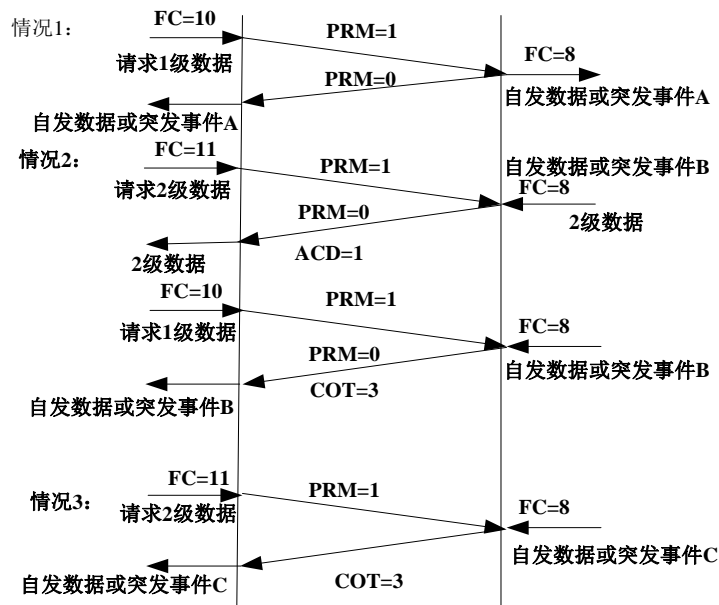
情况1:
FC=10
请求1级数据
PRM=1
FC=8
PRM=0
自发数据或突发事件A
自发数据或突发事件A

情况2:
FC=11
请求2级数据
PRM=1
自发数据或突发事件B
FC=8
2级数据
PRM=0
ACD=1
2级数据

FC=10
请求1级数据
PRM=1
FC=8
PRM=0
自发数据或突发事件B
COT=3
自发数据或突发事件B

情况3:
FC=11
请求2级数据
PRM=1
FC=8
自发数据或突发事件C
自发数据或突发事件C
COT=3